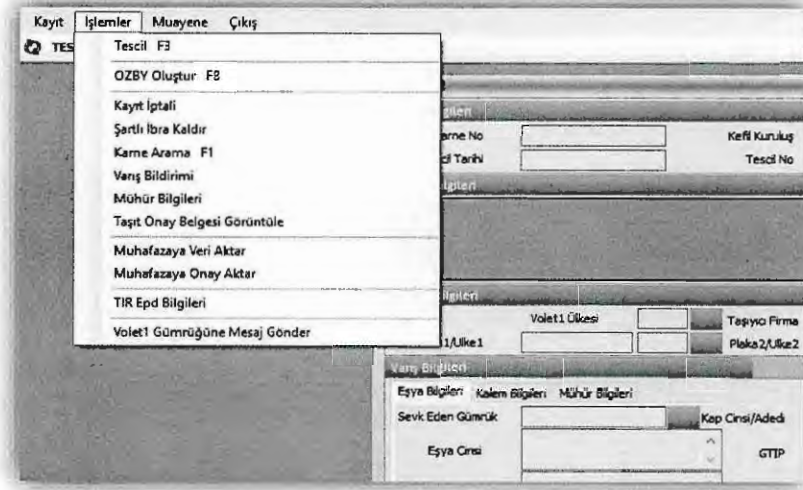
Kayıt İşlemler Muayene Çıkış

TES

Tescil F3

OZBY Oluştur F8

Kayıt İptali

Şartlı İbra Kaldır

Karne Arama F1

Varış Bildirimi

Mühür Bilgileri

Taşıt Onay Belgesi Görüntüle

Muhafazaya Veri Aktar

Muhafazaya Onay Aktar

TIR Epd Bilgileri

Volet1 Gümrüğüne Mesaj Gönder

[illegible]

Karne No

Kefil Kuruluş

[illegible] Tarihi

Tescil No

Bilgileri

Bilgileri

Volet1 Ülkesi

Taşıyıcı Firma

1/Ülke1

Plaka2/Ülke2

Varış Bilgileri

Eşya Bilgileri Kalem Bilgileri Mühür Bilgileri

Sevk Eden Gümrük

Kap Cinsi/Adedi

Eşya Cinsi

GTIP